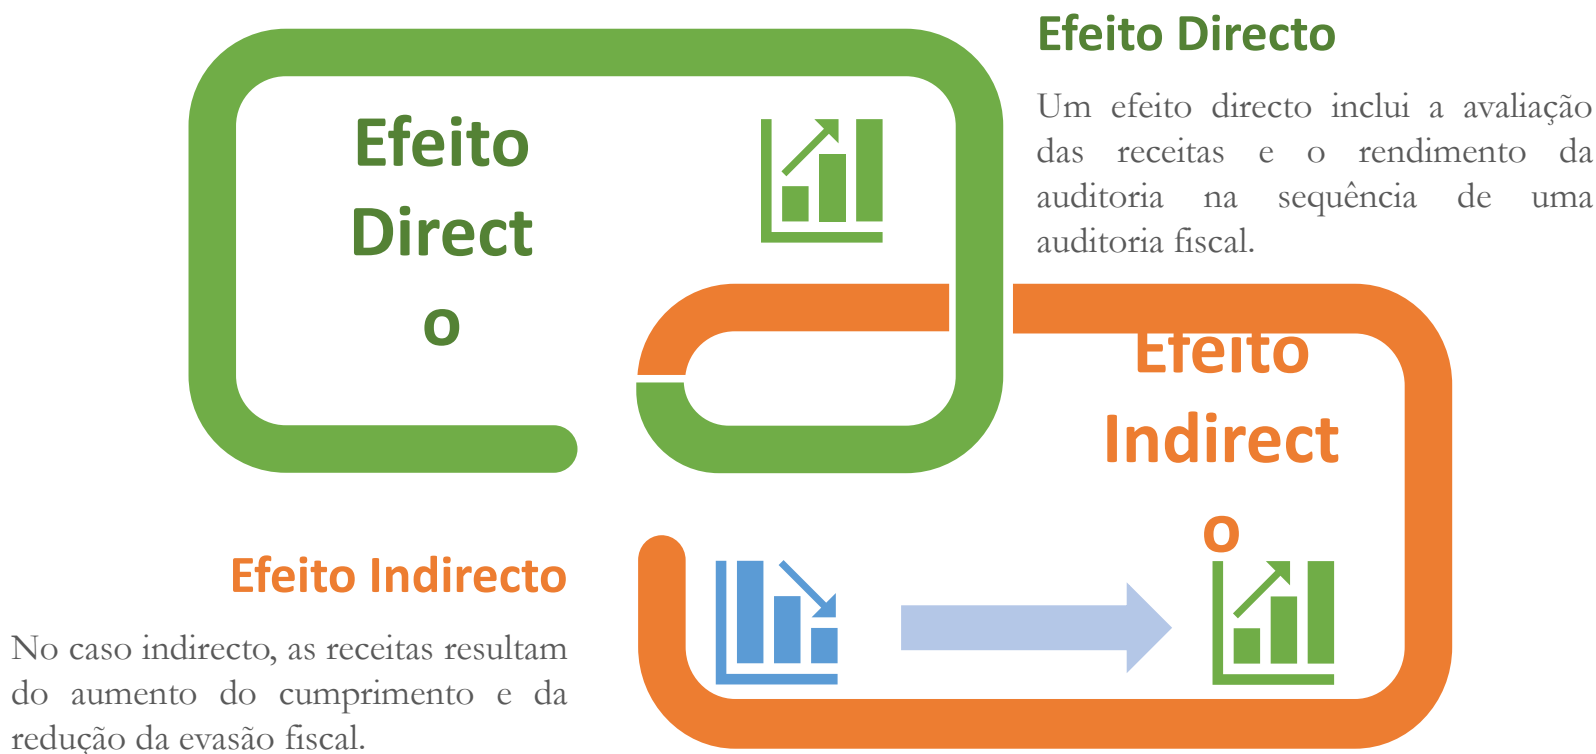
Efeito Direct
o

Efeito Directo

Um efeito directo inclui a avaliação das receitas e o rendimento da auditoria na sequência de uma auditoria fiscal.

Efeito
Indirect
o

Efeito Indirecto

No caso indirecto, as receitas resultam do aumento do cumprimento e da redução da evasão fiscal.